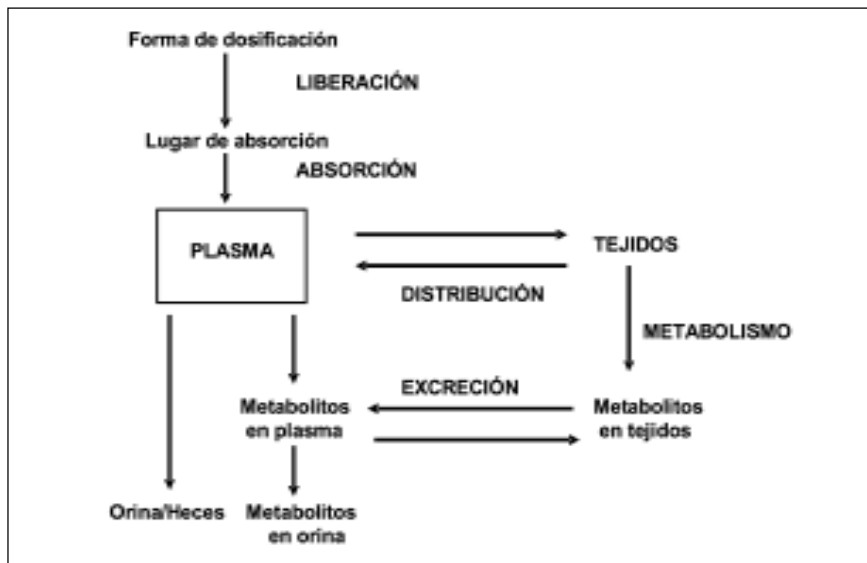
Forma de dosificación

LIBERACIÓN

Lugar de absorción

ABSORCIÓN

PLASMA

TEJIDOS

DISTRIBUCIÓN

METABOLISMO

EXCRECIÓN

Metabolitos en plasma

Metabolitos en tejidos

Orina/Heces

Metabolitos en orina